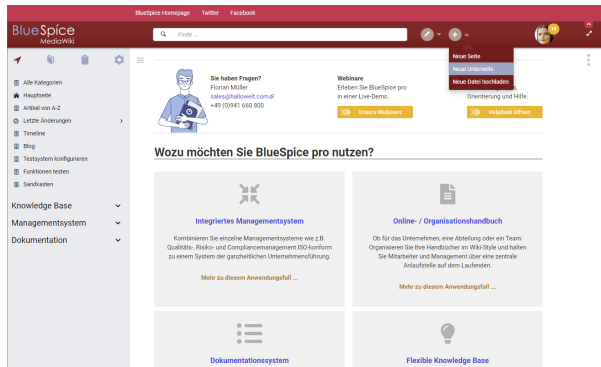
BlueSpice Homepage Twitter Facebook

BlueSpice MediaWiki

Finde ...

Neue Seite
Neue Unterseite
Neue Datei hochladen

Alle Kategorien
Hauptseite
Artikel von A-Z
Letzte Änderungen
Timeline
Blog
Testsystem konfigurieren
Funktionen testen
Sandkasten

Knowledge Base
Managementsystem
Dokumentation

Sie haben Fragen?
Florian Müller
sales@hallowelt.com
+49 (0)941 660 800

Webinare
Erleben Sie BlueSpice pro in einer Live-Demo.
Unsere Webinare

Orientierung und Hilfe.
Helpdesk öffnen

Wozu möchten Sie BlueSpice pro nutzen?

Integriertes Managementsystem

Kombinieren Sie einzelne Managementsysteme wie z.B. Qualitäts-, Risiko- und Compliancemanagement ISO-konform zu einem System der ganzheitlichen Unternehmensführung.

Mehr zu diesem Anwendungsfall ...

Online- / Organisationshandbuch

Ob für das Unternehmen, eine Abteilung oder ein Team: Organisieren Sie Ihre Handbücher im Wiki-Style und halten Sie Mitarbeiter und Management über eine zentrale Anlaufstelle auf dem Laufenden.

Mehr zu diesem Anwendungsfall ...

Dokumentationssystem

Flexible Knowledge Base